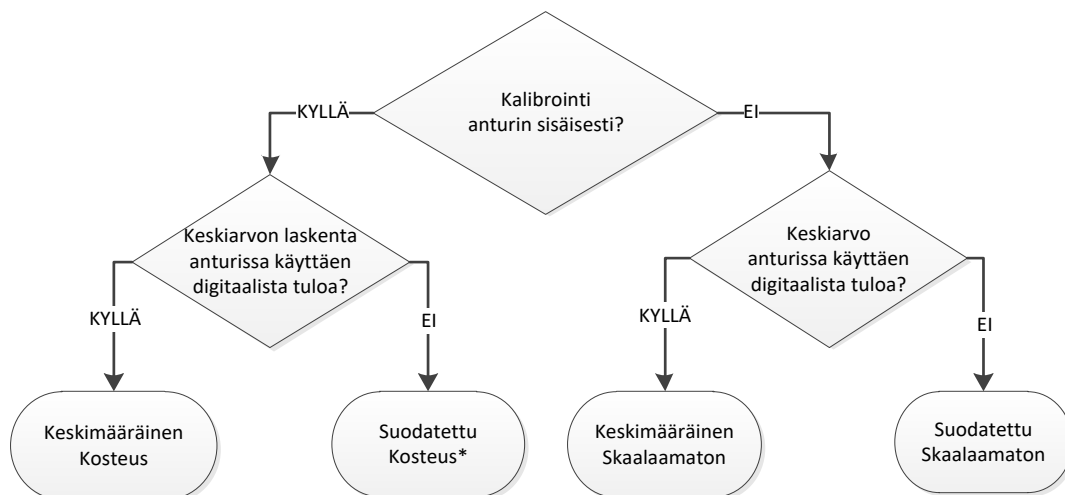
Kalibrointi anturin sisäisesti?

KYLLÄ

EI

Keskiarvon laskenta anturissa käyttäen digitaalista tuloa?

KYLLÄ

EI

Keskiarvo anturissa käyttäen digitaalista tuloa?

KYLLÄ

EI

Keskimääräinen Kosteus

Suodatettu Kosteus*

Keskimääräinen Skaalaamaton

Suodatettu Skaalaamaton